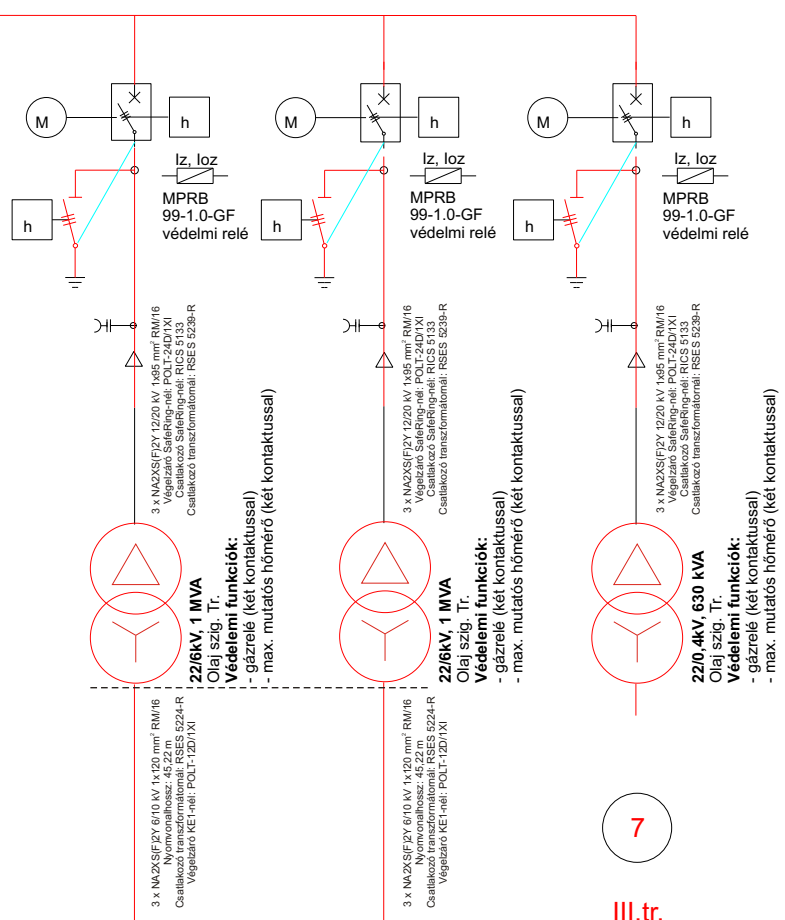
M
h
Iz, Ioz
MPRB 99-1.0-GF védelmi relé
h

M
h
Iz, Ioz
MPRB 99-1.0-GF védelmi relé
h

M
h
Iz, Ioz
MPRB 99-1.0-GF védelmi relé
h

3 x NA2XS(F)2Y 12/20 kV 1x95 mm$^2$ RM/16
Végelzáró SafeRing-nél: POLT-24D/1XI
Csatlakozó SafeRing-nél: RICS 5133
Csatlakozó transzformátornál: RSES 5239-R

22/6kV, 1 MVA
Olaj szig. Tr.
Védelmi funkciók:
- gázrelé (két kontaktussal)
- max. mutatós hőmérő (két kontaktussal)

3 x NA2XS(F)2Y 6/10 kV 1x120 mm$^2$ RM/16
Nyomvonalhossz: 45,22 m
Csatlakozó transzformátornál: RSES 5224-R
Végelzáró KE1-nél: POLT-12D/1XI

3 x NA2XS(F)2Y 12/20 kV 1x95 mm$^2$ RM/16
Végelzáró SafeRing-nél: POLT-24D/1XI
Csatlakozó SafeRing-nél: RICS 5133
Csatlakozó transzformátornál: RSES 5239-R

22/6kV, 1 MVA
Olaj szig. Tr.
Védelmi funkciók:
- gázrelé (két kontaktussal)
- max. mutatós hőmérő (két kontaktussal)

3 x NA2XS(F)2Y 6/10 kV 1x120 mm$^2$ RM/16
Nyomvonalhossz: 45,22 m
Csatlakozó transzformátornál: RSES 5224-R
Végelzáró KE1-nél: POLT-12D/1XI

3 x NA2XS(F)2Y 12/20 kV 1x95 mm$^2$ RM/16
Végelzáró SafeRing-nél: POLT-24D/1XI
Csatlakozó SafeRing-nél: RICS 5133
Csatlakozó transzformátornál: RSES 5239-R

22/0,4kV, 630 kVA
Olaj szig. Tr.
Védelmi funkciók:
- gázrelé (két kontaktussal)
- max. mutatós hőmérő (két kontaktussal)

7

III.tr.